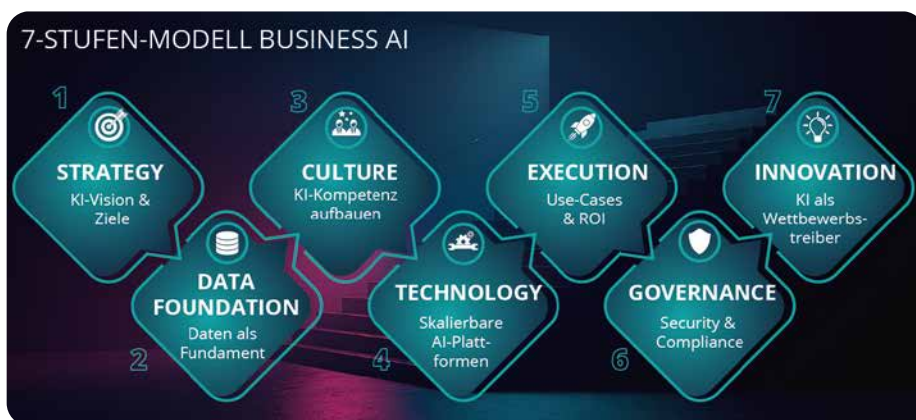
7-STUFEN-MODELL BUSINESS AI

1
STRATEGY
KI-Vision & Ziele

2
DATA FOUNDATION
Daten als Fundament

3
CULTURE
KI-Kompetenz aufbauen

4
TECHNOLOGY
Skalierbare AI-Plattformen

5
EXECUTION
Use-Cases & ROI

6
GOVERNANCE
Security & Compliance

7
INNOVATION
KI als Wettbewerbstreiber